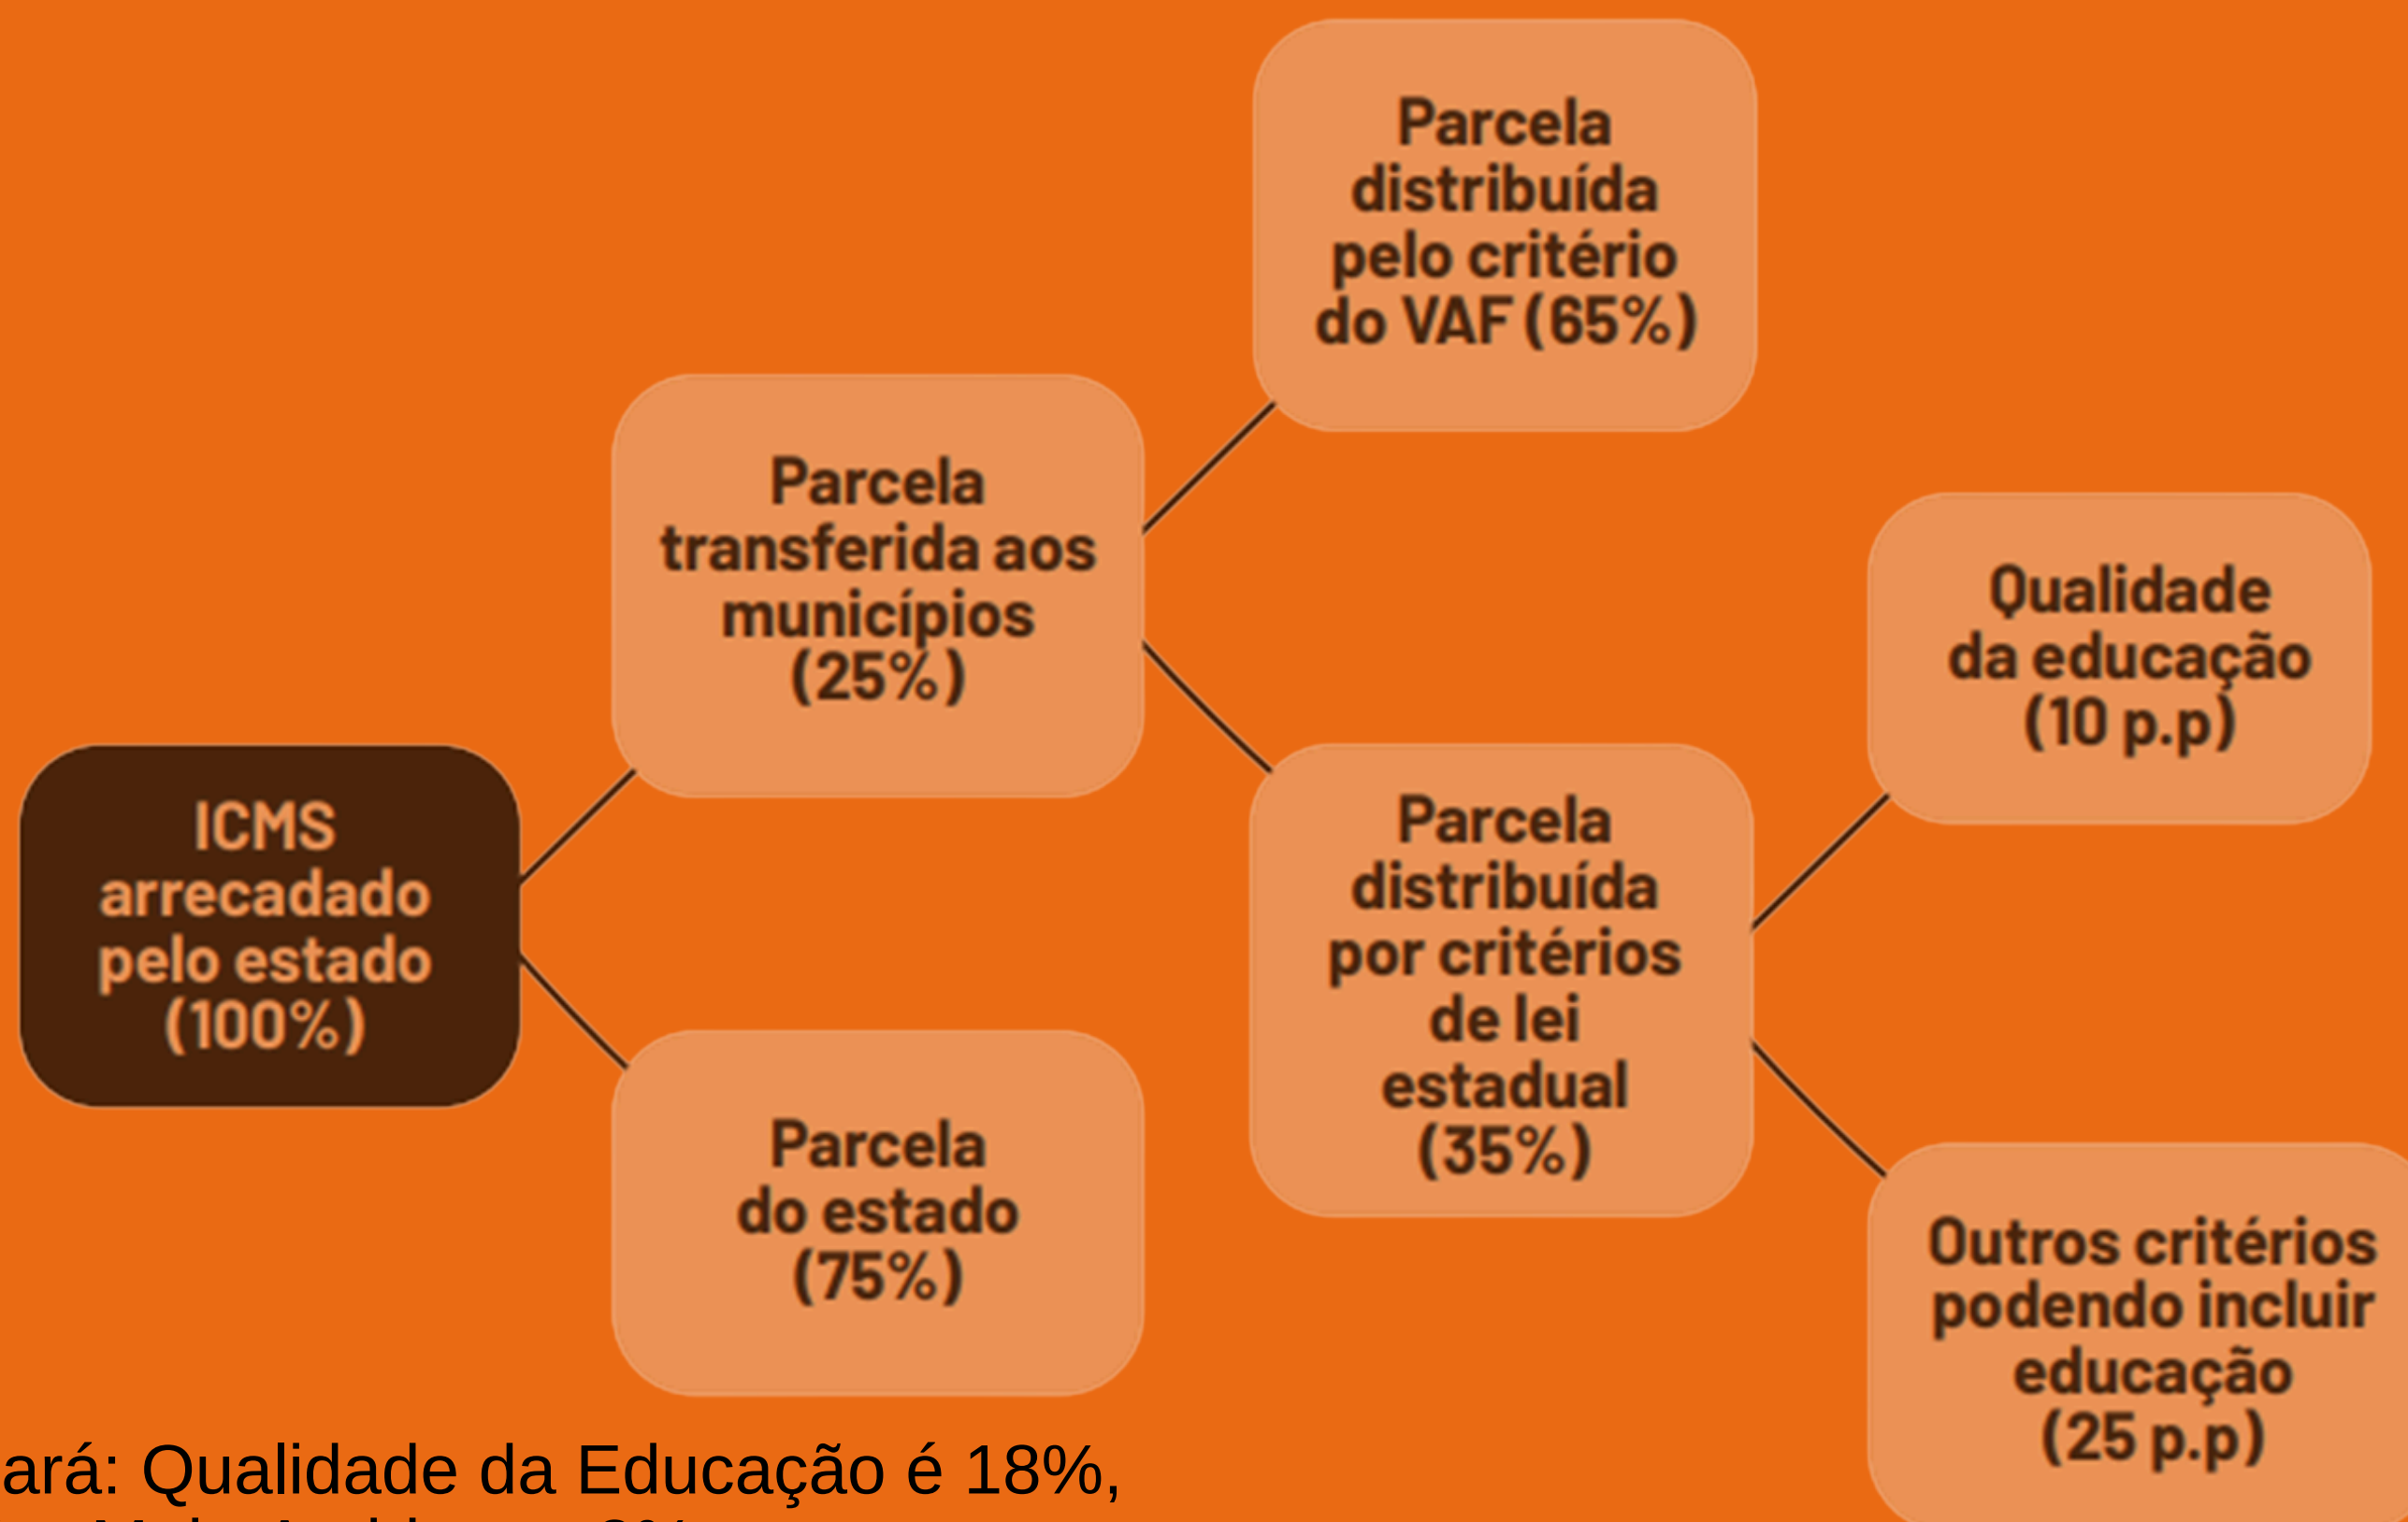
ICMS arrecadado pelo estado (100%)

Parcela transferida aos municípios (25%)

Parcela do estado (75%)

Parcela distribuída pelo critério do VAF (65%)

Parcela distribuída por critérios de lei estadual (35%)

Qualidade da educação (10 p.p)

Outros critérios podendo incluir educação (25 p.p)

ará: Qualidade da Educação é 18%,

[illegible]